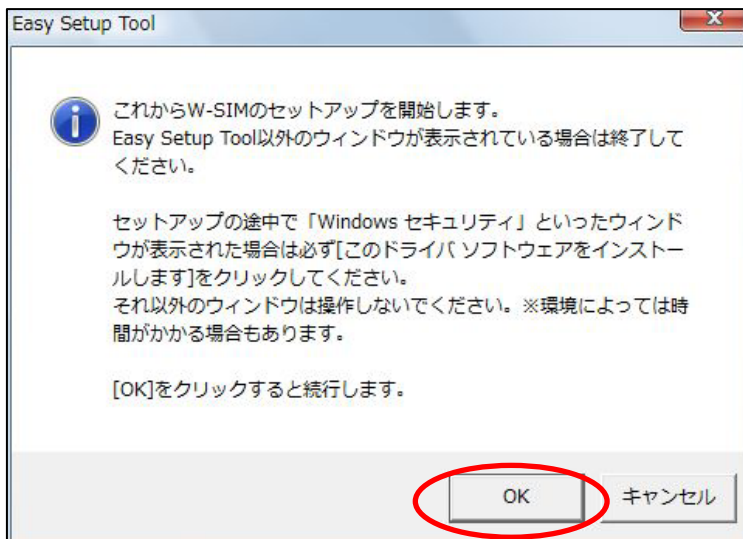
Easy Setup Tool

これからW-SIMのセットアップを開始します。
Easy Setup Tool以外のウィンドウが表示されている場合は終了してください。

セットアップの途中で「Windows セキュリティ」といったウィンドウが表示された場合は必ず[このドライバ ソフトウェアをインストールします]をクリックしてください。
それ以外のウィンドウは操作しないでください。※環境によっては時間がかかる場合もあります。

[OK]をクリックすると続行します。

OK
キャンセル